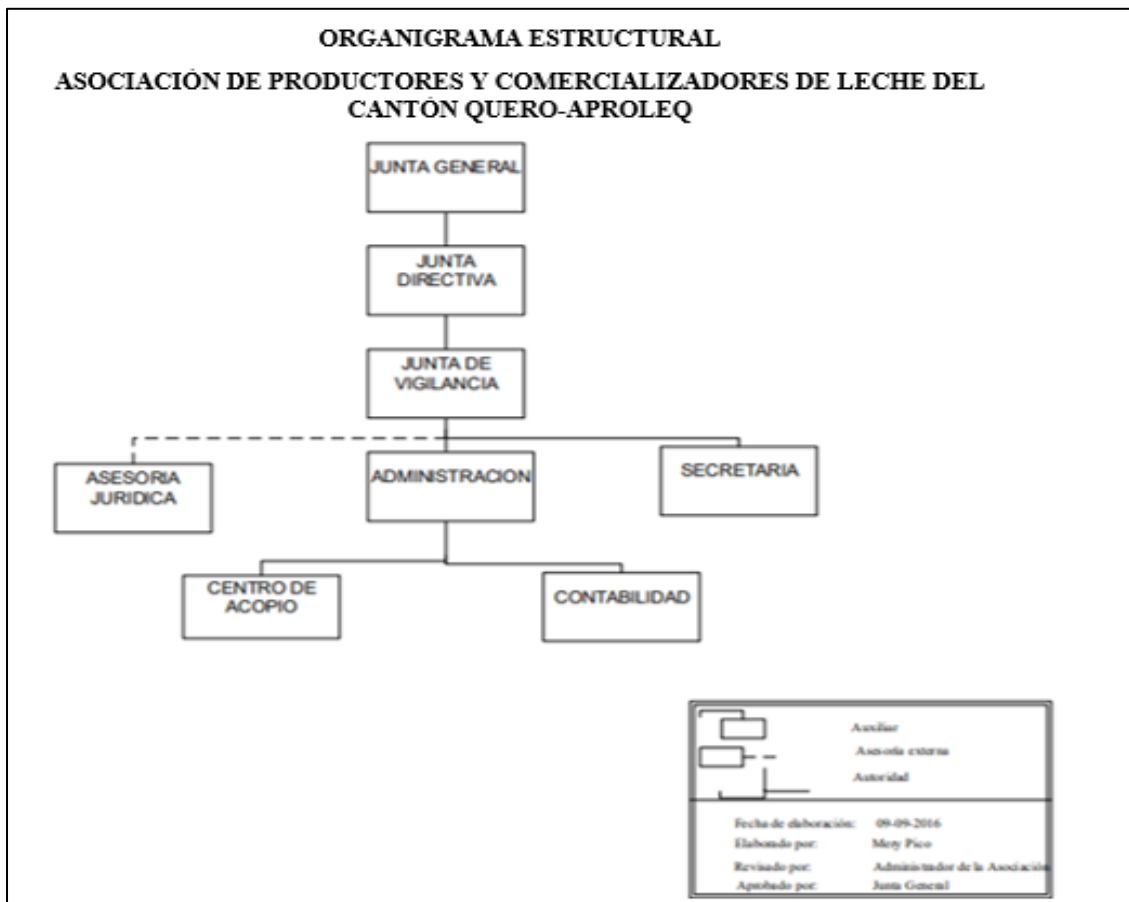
ORGANIGRAMA ESTRUCTURAL

ASOCIACIÓN DE PRODUCTORES Y COMERCIALIZADORES DE LECHE DEL CANTÓN QUERO-APROLEQ

JUNTA GENERAL

JUNTA DIRECTIVA

JUNTA DE VIGILANCIA

ASESORIA JURIDICA

ADMINISTRACION

SECRETARIA

CENTRO DE ACOPIO

CONTABILIDAD

Auxiliar
Asesoría externa
Autoridad

Fecha de elaboración: 09-09-2016
Elaborado por: Mery Pico
Revisado por: Administrador de la Asociación
Aprobado por: Junta General